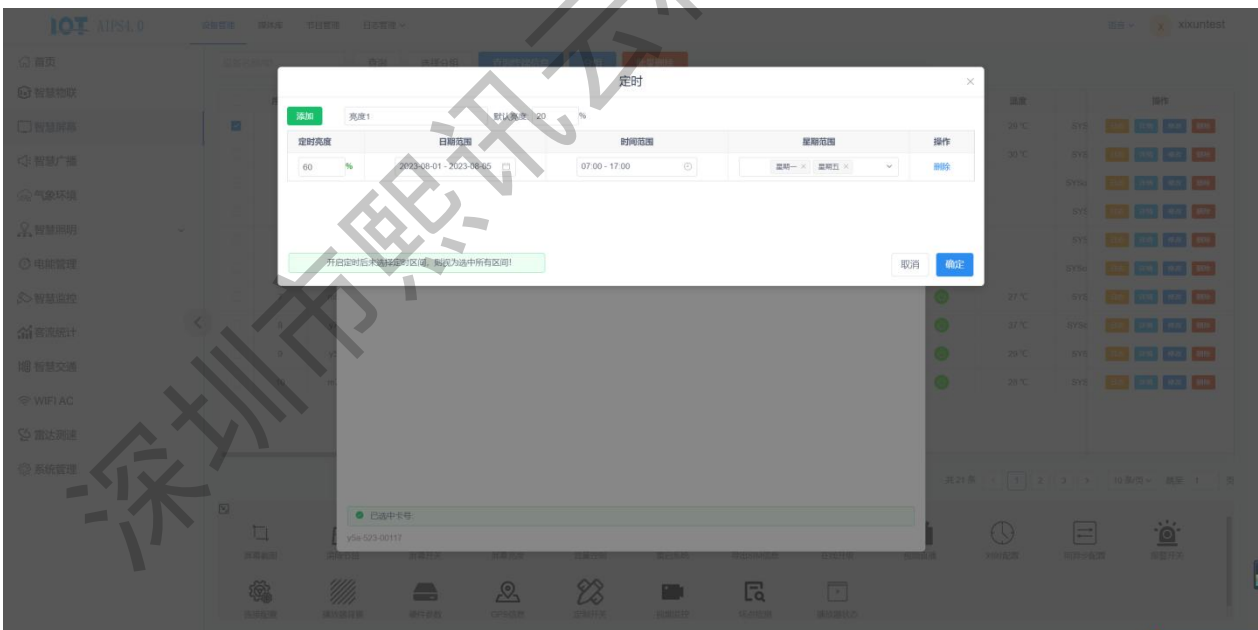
IOT AIPS4.0

设备管理 媒体库 节目管理 日志管理

xixuntest

首页
智慧物联
智慧屏幕
智慧广播
气象环境
智慧照明
电能管理
智慧监控
客流统计
智慧交通
WIFI AC
雷达测速
系统管理

定时

添加 亮度1 默认亮度 20 %

| 定时亮度 | 日期范围 | 时间范围 | 星期范围 | 操作 |
|---|---|---|---|---|
| 60 % | 2023-08-01 - 2023-08-05 | 07:00 - 17:00 | 星期一 × 星期五 × | 删除 |

开启定时后未选择定时区间，默认为选中所有区间!

取消 确定

已选中卡号
y5a-523-00117

深圳市熙讯云